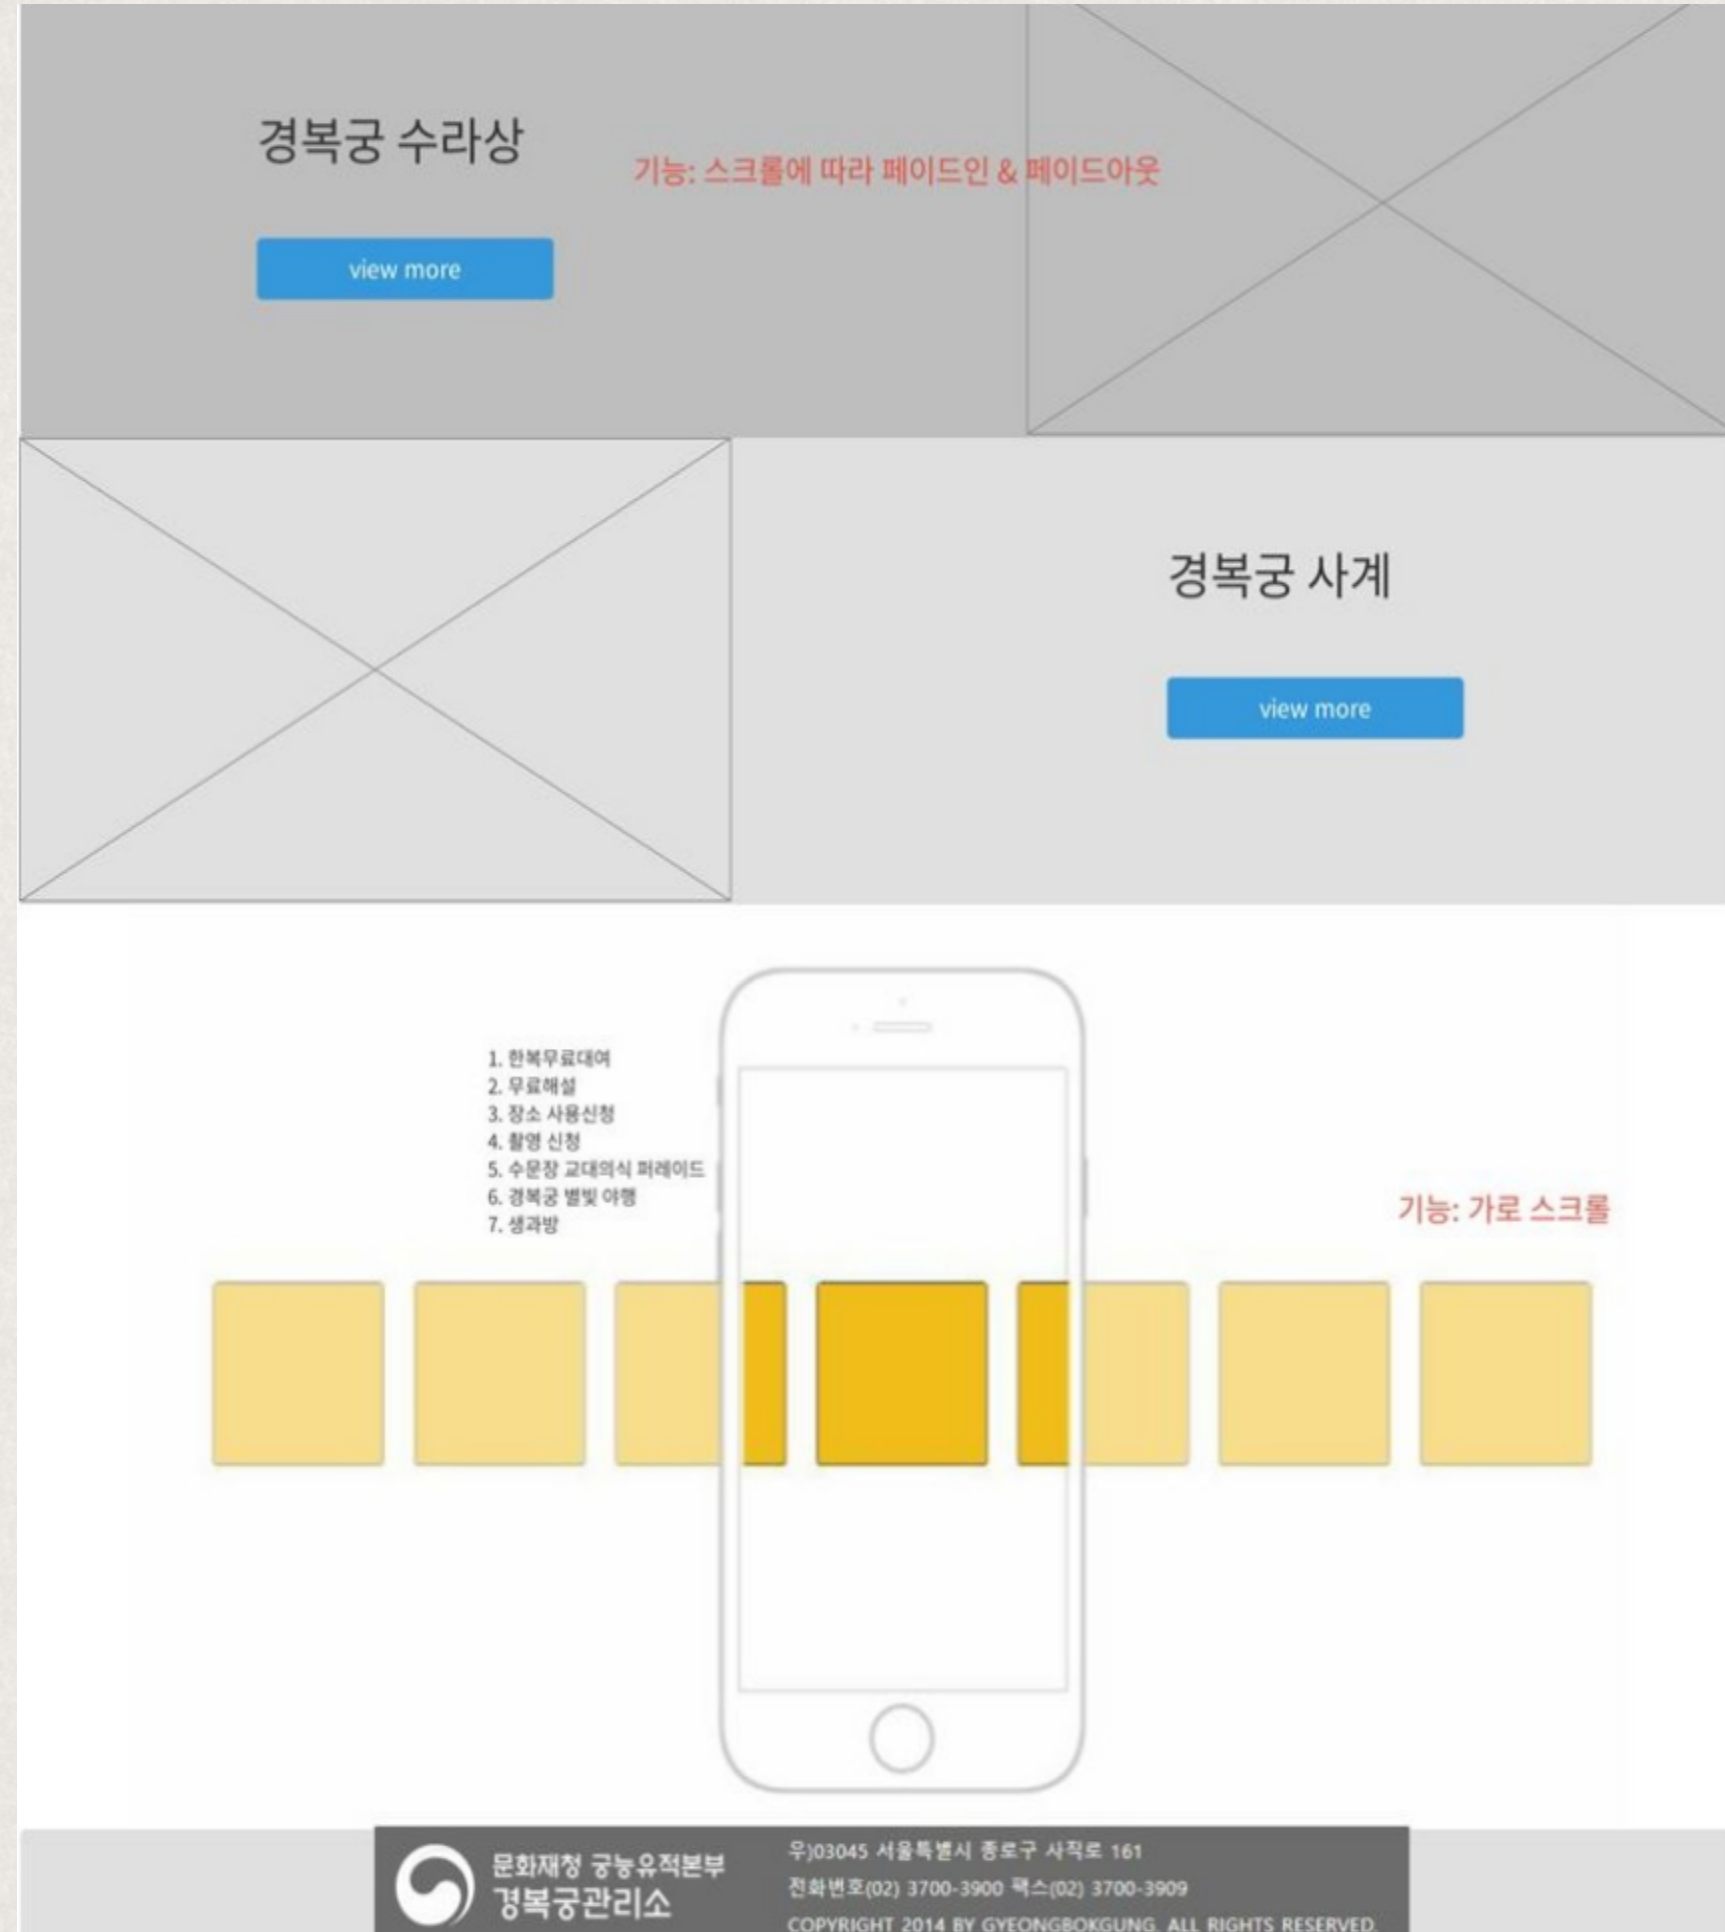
경복궁 수라상

기능: 스크롤에 따라 페이드인 & 페이드아웃

view more

경복궁 사계

view more

1. 한복무료대여
2. 무료해설
3. 장소 사용신청
4. 촬영 신청
5. 수문장 교대의식 퍼레이드
6. 경복궁 별빛 야행
7. 생과방

기능: 가로 스크롤

문화재청 궁능유적본부
경복궁관리소

우)03045 서울특별시 종로구 사직로 161
전화번호(02) 3700-3900 팩스(02) 3700-3909
COPYRIGHT 2014 BY GYEONGBOKGUNG. ALL RIGHTS RESERVED.